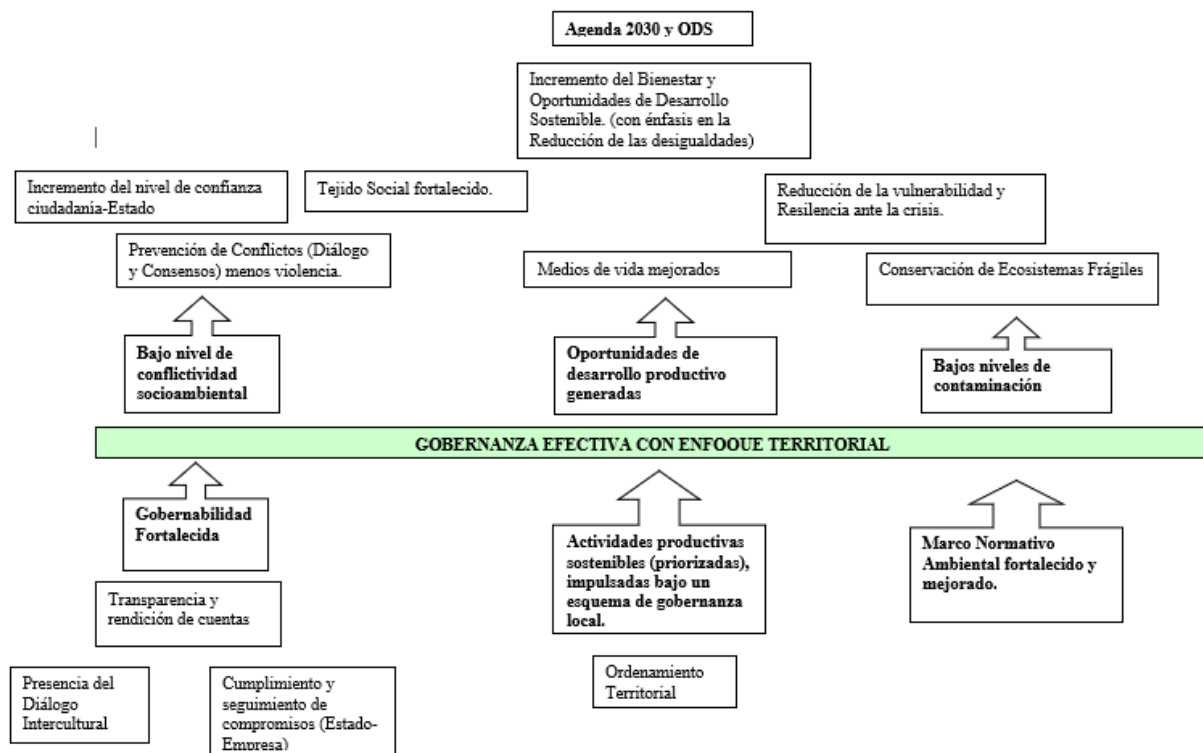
Agenda 2030 y ODS

Incremento del Bienestar y Oportunidades de Desarrollo Sostenible. (con énfasis en la Reducción de las desigualdades)

Incremento del nivel de confianza ciudadanía-Estado

Tejido Social fortalecido.

Reducción de la vulnerabilidad y Resilencia ante la crisis.

Prevención de Conflictos (Diálogo y Consensos) menos violencia.

Medios de vida mejorados

Conservación de Ecosistemas Frágiles

Bajo nivel de conflictividad socioambiental

Oportunidades de desarrollo productivo generadas

Bajos niveles de contaminación

GOBERNANZA EFECTIVA CON ENFOQUE TERRITORIAL

Gobernabilidad Fortalecida

Actividades productivas sostenibles (priorizadas), impulsadas bajo un esquema de gobernanza local.

Marco Normativo Ambiental fortalecido y mejorado.

Transparencia y rendición de cuentas

Presencia del Diálogo Intercultural

Cumplimiento y seguimiento de compromisos (Estado-Empresa)

Ordenamiento Territorial